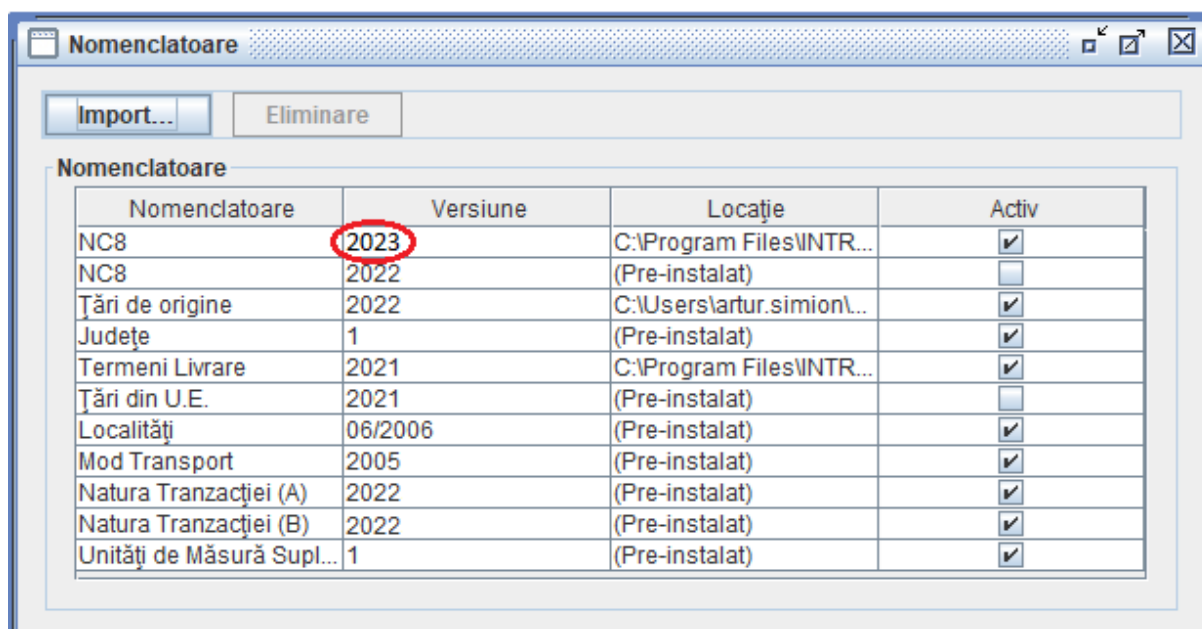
Nomenclatoare

Import...

Eliminare

Nomenclatoare

| Nomenclatoare | Versiune | Locaţie | Activ |
|---|---|---|---|
| NC8 | 2023 | C:\Program Files\INTR... | ☑ |
| NC8 | 2022 | (Pre-instalat) | ☐ |
| Ţări de origine | 2022 | C:\Users\artur.simion\... | ☑ |
| Judeţe | 1 | (Pre-instalat) | ☑ |
| Termeni Livrare | 2021 | C:\Program Files\INTR... | ☑ |
| Ţări din U.E. | 2021 | (Pre-instalat) | ☐ |
| Localităţi | 06/2006 | (Pre-instalat) | ☑ |
| Mod Transport | 2005 | (Pre-instalat) | ☑ |
| Natura Tranzacţiei (A) | 2022 | (Pre-instalat) | ☑ |
| Natura Tranzacţiei (B) | 2022 | (Pre-instalat) | ☑ |
| Unităţi de Măsură Supl... | 1 | (Pre-instalat) | ☑ |